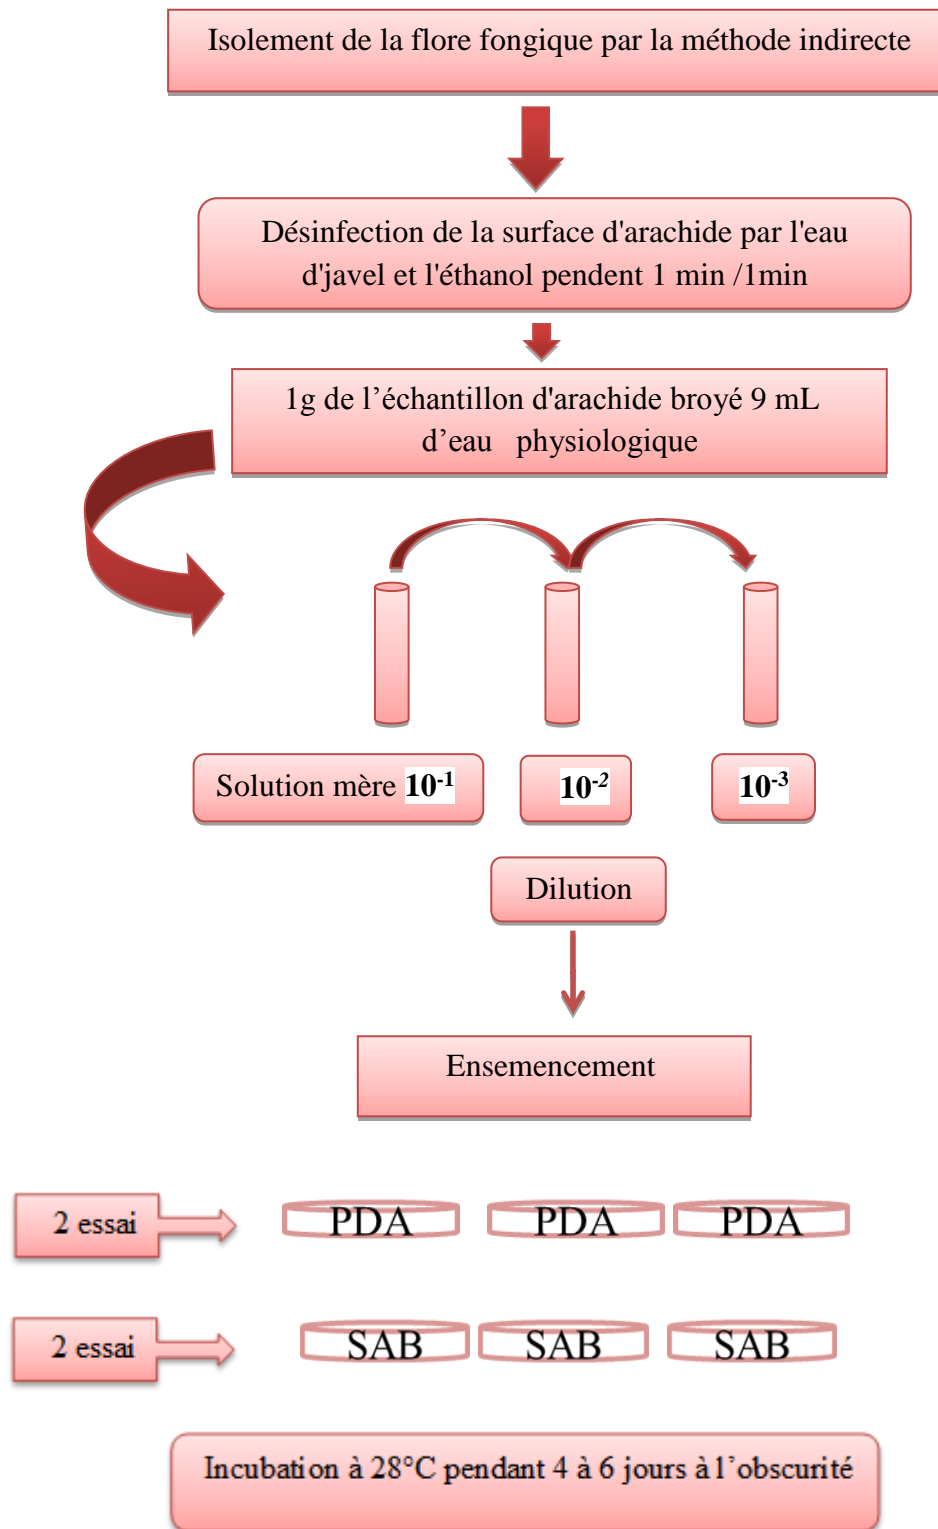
Isolement de la flore fongique par la méthode indirecte

Désinfection de la surface d'arachide par l'eau d'javel et l'éthanol pendent 1 min /1min

1g de l’échantillon d'arachide broyé 9 mL d’eau physiologique

Solution mère $10^{-1}$

$10^{-2}$

$10^{-3}$

Dilution

Ensemencement

2 essai

PDA

PDA

PDA

2 essai

SAB

SAB

SAB

Incubation à 28°C pendant 4 à 6 jours à l’obscurité